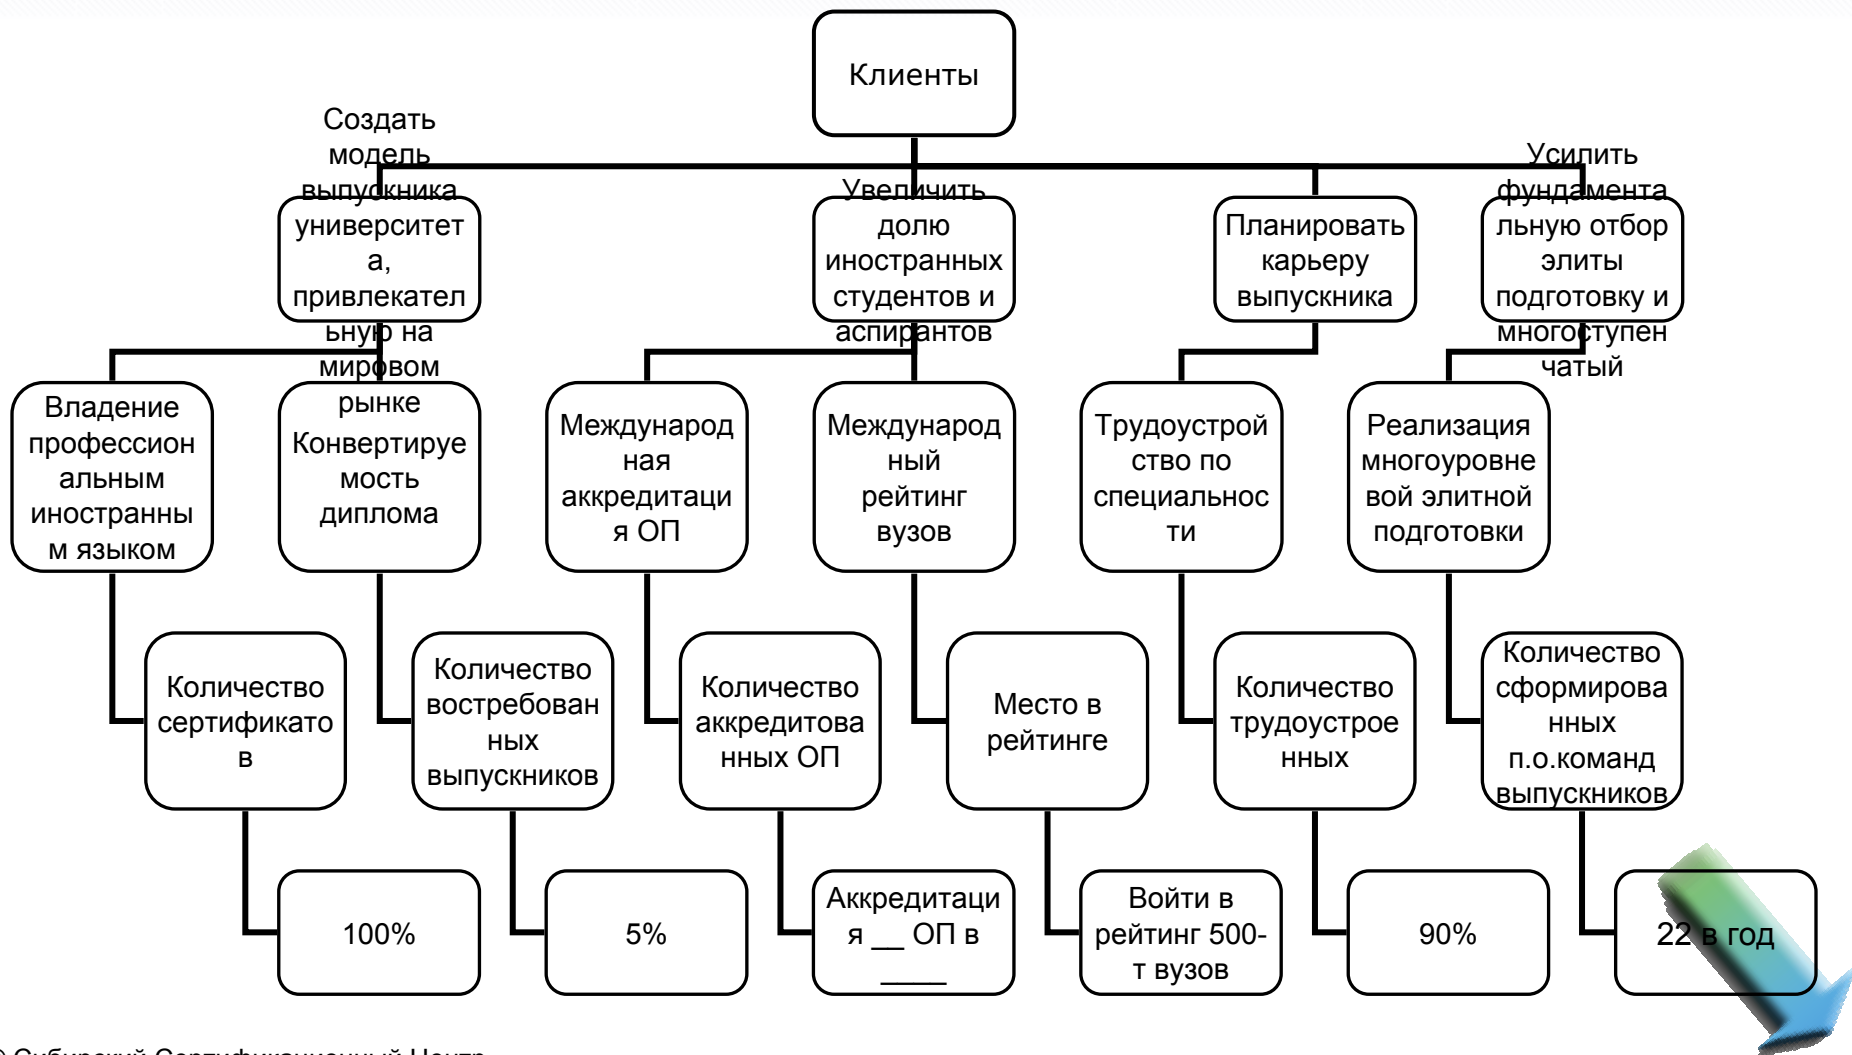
Клиенты

Создать модель выпускника университета, привлекательную на мировом рынке

Увеличить долю иностранных студентов и аспирантов

Планировать карьеру выпускника

Усилить фундаментальную отбор элиты подготовку и многоступенчатый

Владение профессиональным иностранным языком

Конвертируемость диплома

Международная аккредитация ОП

Международный рейтинг вузов

Трудоустройство по специальности

Реализация многоуровневой элитной подготовки

Количество сертификатов

Количество востребованных выпускников

Количество аккредитованных ОП

Место в рейтинге

Количество трудоустроенных

Количество сформированных п.о.команд выпускников

100%

5%

Аккредитация __ ОП в ____

Войти в рейтинг 500-т вузов

90%

22 в год

© Сибирский Сертификационный Центр